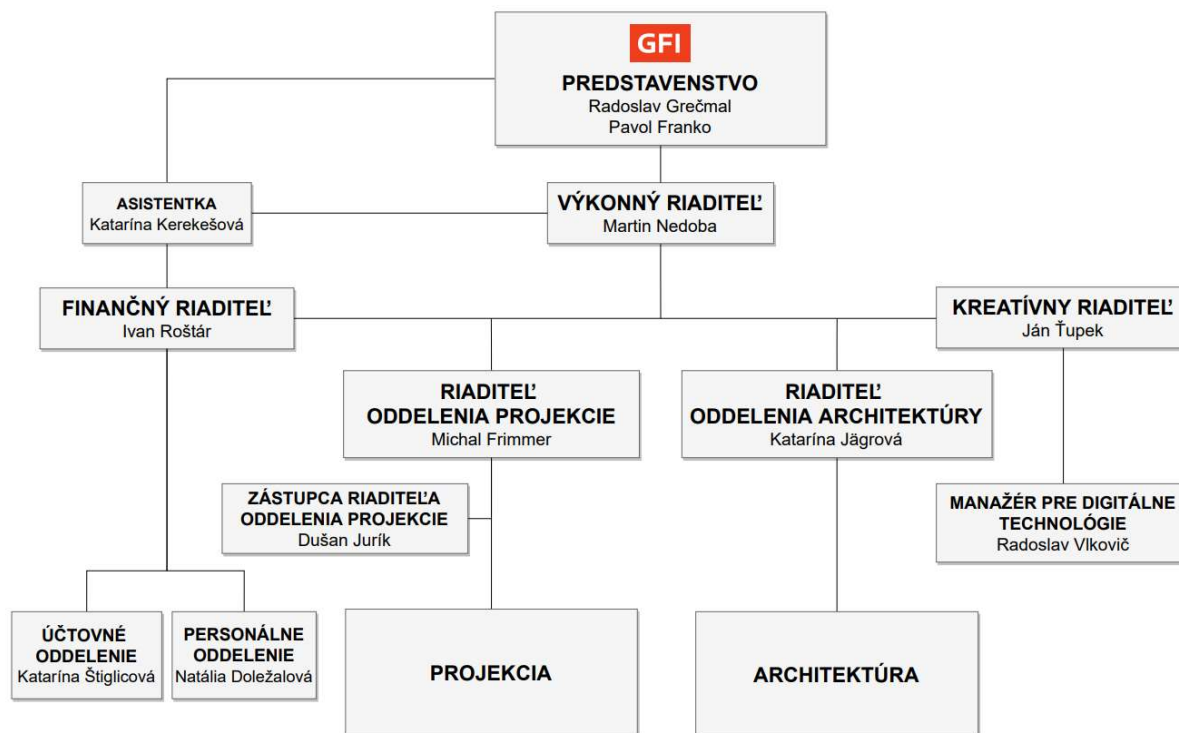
GFI
PREDSTAVENSTVO
Radoslav Grečmal
Pavol Franko

ASISTENTKA
Katarína Kerekešová

VÝKONNÝ RIADITEĽ
Martin Nedoba

FINANČNÝ RIADITEĽ
Ivan Roštár

KREATÍVNY RIADITEĽ
Ján Ťupek

RIADITEĽ
ODDELENIA PROJEKCIE
Michal Frimmer

RIADITEĽ
ODDELENIA ARCHITEKTÚRY
Katarína Jägrová

ZÁSTUPCA RIADITEĽA
ODDELENIA PROJEKCIE
Dušan Jurík

MANAŽÉR PRE DIGITÁLNE TECHNOLÓGIE
Radoslav Vlkovič

ÚČTOVNÉ ODDELENIE
Katarína Štiglicová

PERSONÁLNE ODDELENIE
Natália Doležalová

PROJEKCIA

ARCHITEKTÚRA